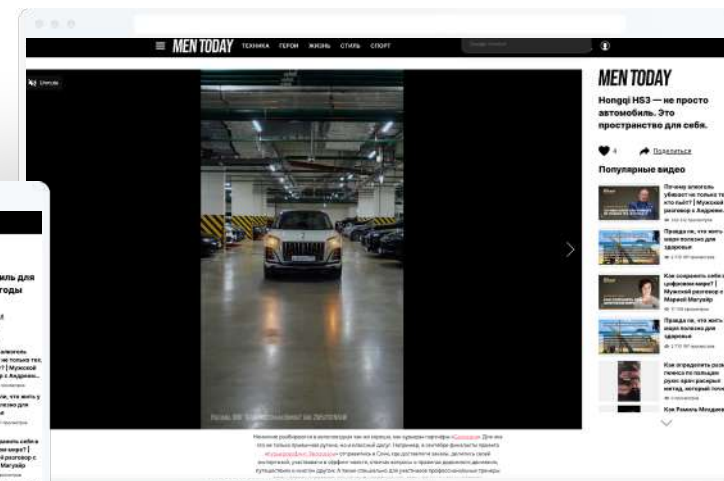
MEN TODAY ТЕХНИКА ГЕРОИ ЖИЗНЬ СТИЛЬ СПОРТ

MEN TODAY

Hongqi HS3 — не просто автомобиль. Это пространство для себя.

4 Поделиться

Популярные видео

Почему алкоголь убивает не только тех, кто пьет? | Мужской разговор с Андреем...

Правда ли, что жить у воды полезно для здоровья

Как сохранить себя в цифровом мире? | Мужской разговор с Марией Магуайр

Правда ли, что жить у воды полезно для здоровья

Как определить размер пениса по пальцам рук

Как Рамиль Мендиев

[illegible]

иль для
годы

алкоголь
не только тех,
т? | Мужской
разговор с Андреем...

и, что жить у
полезно для
я

ранить себя в
м мире? |
разговор с
Магуайр